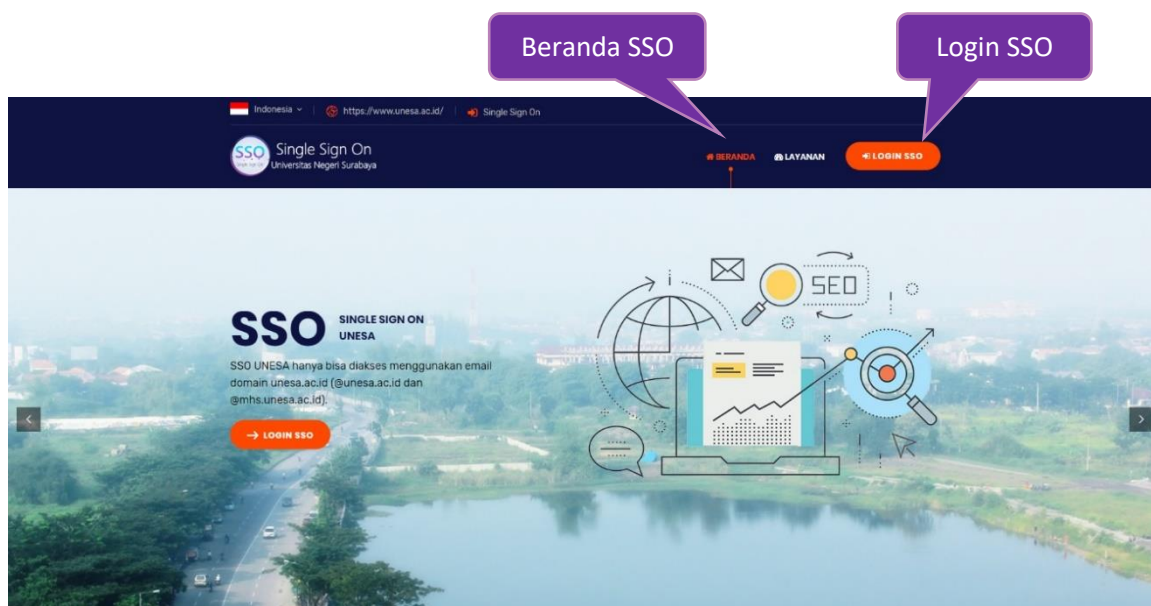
Beranda SSO

Login SSO

Indonesia | https://www.unesa.ac.id/ | Single Sign On

SSO Single Sign On
Universitas Negeri Surabaya

BERANDA LAYANAN LOGIN SSO

SSO SINGLE SIGN ON UNESA

SSO UNESA hanya bisa diakses menggunakan email domain unesa.ac.id (@unesa.ac.id dan @mhs.unesa.ac.id).

LOGIN SSO

SEO